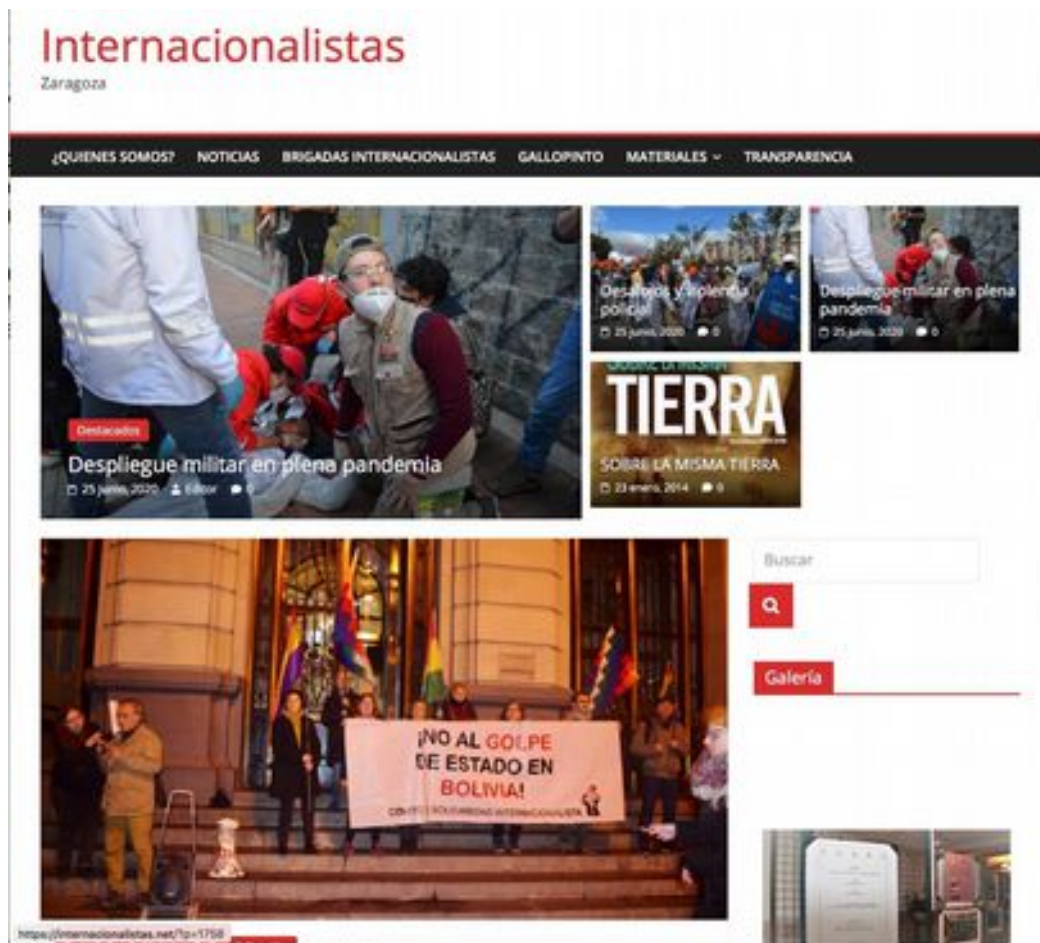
Internacionalistas
Zaragoza

¿QUIENES SOMOS? NOTICIAS BRIGADAS INTERNACIONALISTAS GALLOPINTO MATERIALES TRANSPARENCIA

Destacados
Despliegue militar en plena pandemia
25 junio, 2020 Editor 0

Desalojos y violencia policial
25 junio, 2020 0

Despliegue militar en plena pandemia
25 junio, 2020 0

SOBRE LA MISMA
TIERRA
SOBRE LA MISMA TIERRA
23 enero, 2014 0

¡NO AL GOLPE DE ESTADO EN BOLIVIA!
COMITÉ SOLIDARIDAD INTERNACIONALISTA

Buscar

Galería

https://internacionalistas.net/?p=1758